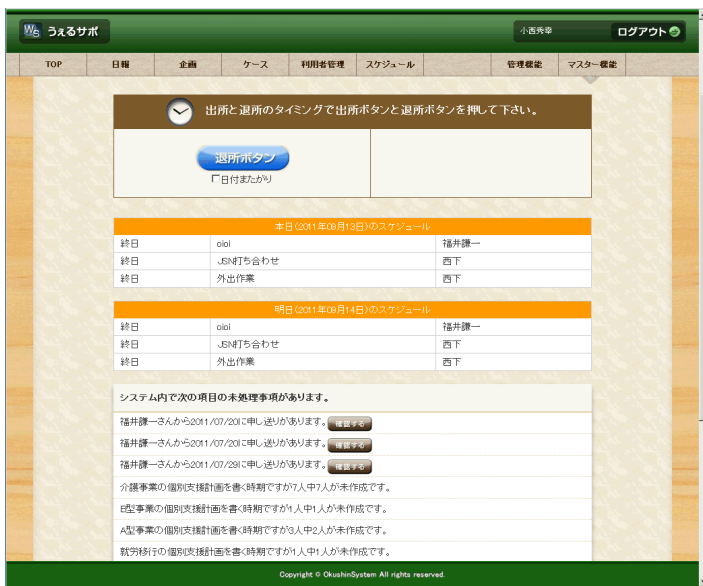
Ws うぇるサポ

小西秀幸 ログアウト

TOP 日報 企画 ケース 利用者管理 スケジュール 管理機能 マスター機能

出所と退所のタイミングで出所ボタンと退所ボタンを押して下さい。

退所ボタン
日付またがり

本日(2011年08月13日)のスケジュール

| 終日 | oioi | 福井謙一 |
|---|---|---|
| 終日 | JSN打ち合わせ | 西下 |
| 終日 | 外出作業 | 西下 |

明日(2011年08月14日)のスケジュール

| 終日 | oioi | 福井謙一 |
|---|---|---|
| 終日 | JSN打ち合わせ | 西下 |
| 終日 | 外出作業 | 西下 |

システム内で次の項目の未処理事項があります。

福井謙一さんから2011/07/20に申し送りがあります。 確認する

福井謙一さんから2011/07/20に申し送りがあります。 確認する

福井謙一さんから2011/07/29に申し送りがあります。 確認する

介護事業の個別支援計画を書く時期ですが7人中7人が未作成です。

B型事業の個別支援計画を書く時期ですが1人中1人が未作成です。

A型事業の個別支援計画を書く時期ですが3人中2人が未作成です。

就労移行の個別支援計画を書く時期ですが1人中1人が未作成です。

Copyright © OkushinSystem All rights reserved.